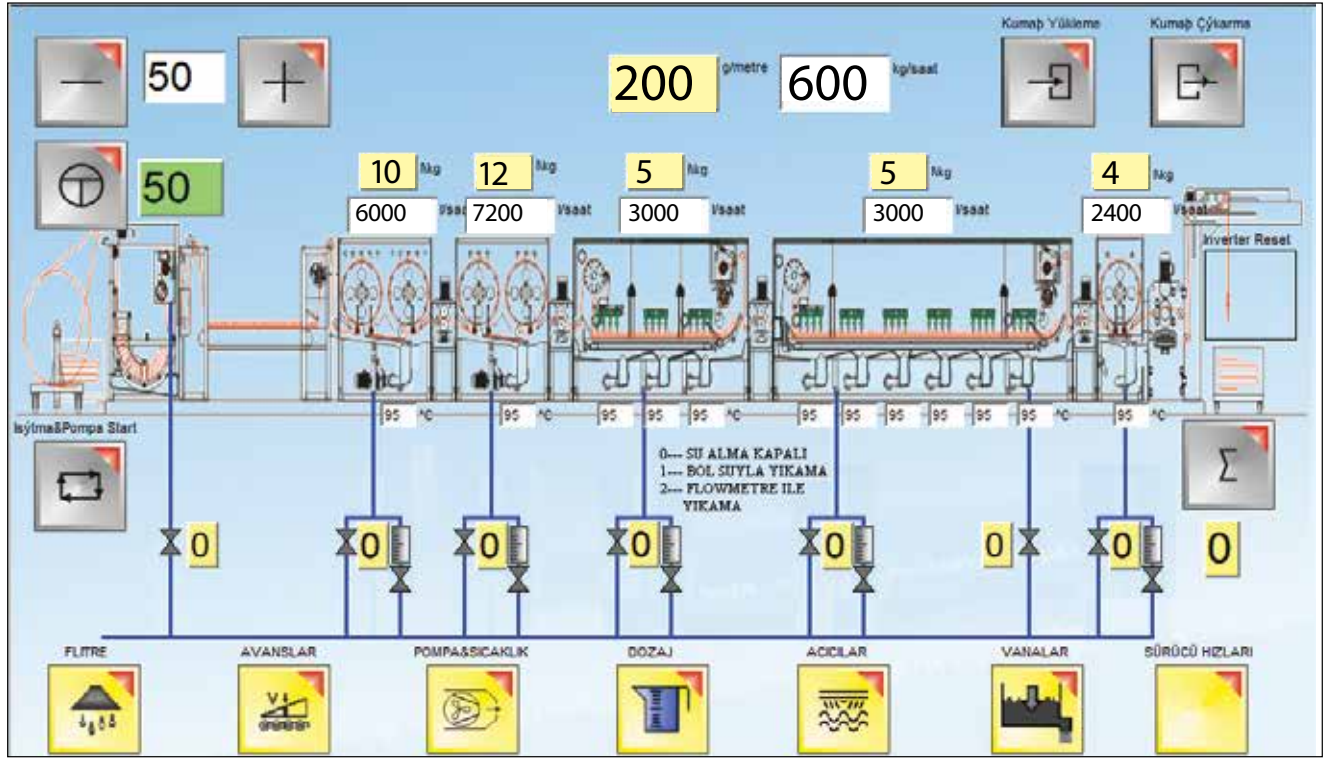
Kumaþ Yükleme

Kumaþ Çýkarma

50

200 g/metre

600 kg/saat

50

10 lt/kg
6000 l/saat

12 lt/kg
7200 l/saat

5 lt/kg
3000 l/saat

5 lt/kg
3000 l/saat

4 lt/kg
2400 l/saat

Inverter Reset

95 °C 95 °C 95 95 95 °C 95 95 95 95 95 95 °C 95 °C

Isýtma&Pompa Start

0--- SU ALMA KAPALI
1--- BOL SUYLA YIKAMA
2--- FLOWMETRE ILE YIKAMA

0 0 0 0 0 0 0 0

FLITRE

AVANSLAR

POMPA&SICAKLIK

DOZAJ

ACICILAR

VANALAR

SÜRÜCÜ HIZLARI